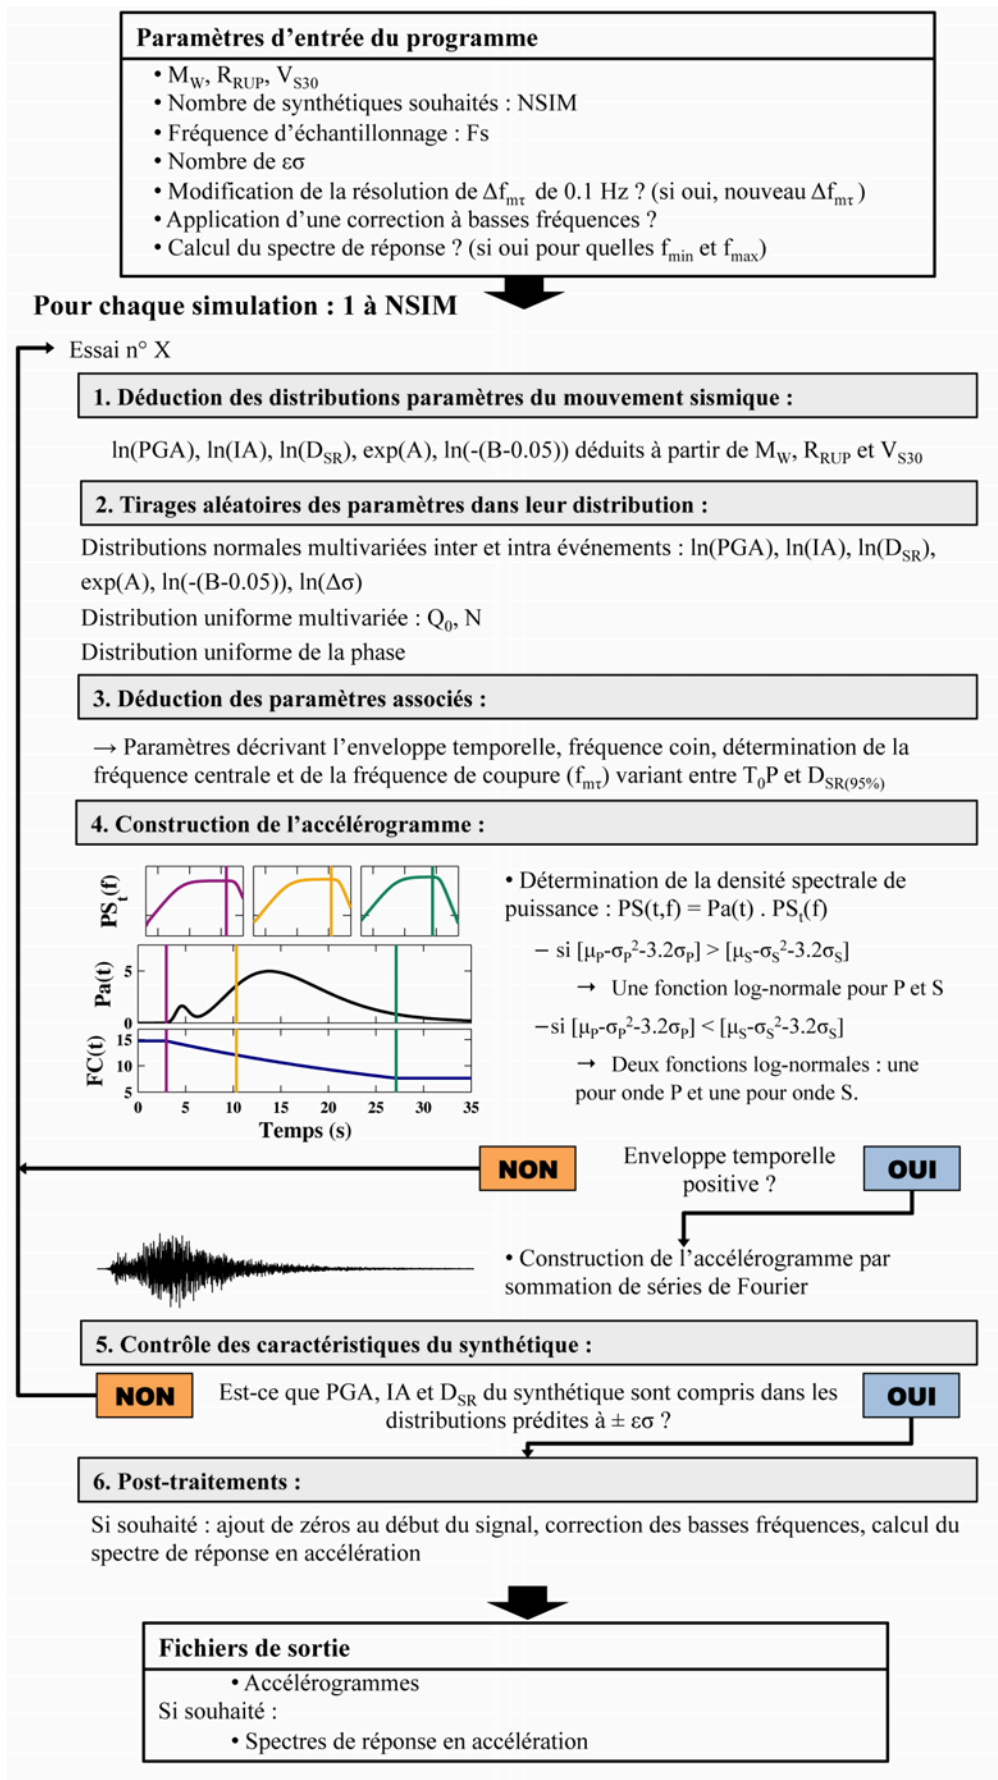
Paramètres d'entrée du programme

• $M_W$, $R_{RUP}$, $V_{S30}$
• Nombre de synthétiques souhaités : NSIM
• Fréquence d'échantillonnage : Fs
• Nombre de $\varepsilon\sigma$
• Modification de la résolution de $\Delta f_{m\tau}$ de 0.1 Hz ? (si oui, nouveau $\Delta f_{m\tau}$)
• Application d'une correction à basses fréquences ?
• Calcul du spectre de réponse ? (si oui pour quelles $f_{min}$ et $f_{max}$)

Pour chaque simulation : 1 à NSIM

Essai n° X

1. Déduction des distributions paramètres du mouvement sismique :

ln(PGA), ln(IA), ln($D_{SR}$), exp(A), ln(-(B-0.05)) déduits à partir de $M_W$, $R_{RUP}$ et $V_{S30}$

2. Tirages aléatoires des paramètres dans leur distribution :

Distributions normales multivariées inter et intra événements : ln(PGA), ln(IA), ln($D_{SR}$), exp(A), ln(-(B-0.05)), ln($\Delta\sigma$)

Distribution uniforme multivariée : $Q_0$, N

Distribution uniforme de la phase

3. Déduction des paramètres associés :

→ Paramètres décrivant l'enveloppe temporelle, fréquence coin, détermination de la fréquence centrale et de la fréquence de coupure ($f_{m\tau}$) variant entre $T_0$P et $D_{SR(95\%)}$

4. Construction de l'accélérogramme :

$PS_t(f)$

Pa(t)
5
0

FC(t)
15
10
5
0 5 10 15 20 25 30 35
Temps (s)

• Détermination de la densité spectrale de puissance : PS(t,f) = Pa(t) . $PS_t$(f)

– si $[\mu_P-\sigma_P^2-3.2\sigma_P] > [\mu_S-\sigma_S^2-3.2\sigma_S]$

→ Une fonction log-normale pour P et S

–si $[\mu_P-\sigma_P^2-3.2\sigma_P] < [\mu_S-\sigma_S^2-3.2\sigma_S]$

→ Deux fonctions log-normales : une pour onde P et une pour onde S.

NON

Enveloppe temporelle positive ?

OUI

• Construction de l'accélérogramme par sommation de séries de Fourier

5. Contrôle des caractéristiques du synthétique :

NON

Est-ce que PGA, IA et $D_{SR}$ du synthétique sont compris dans les distributions prédites à $\pm\ \varepsilon\sigma$ ?

OUI

6. Post-traitements :

Si souhaité : ajout de zéros au début du signal, correction des basses fréquences, calcul du spectre de réponse en accélération

Fichiers de sortie

• Accélérogrammes
Si souhaité :
• Spectres de réponse en accélération